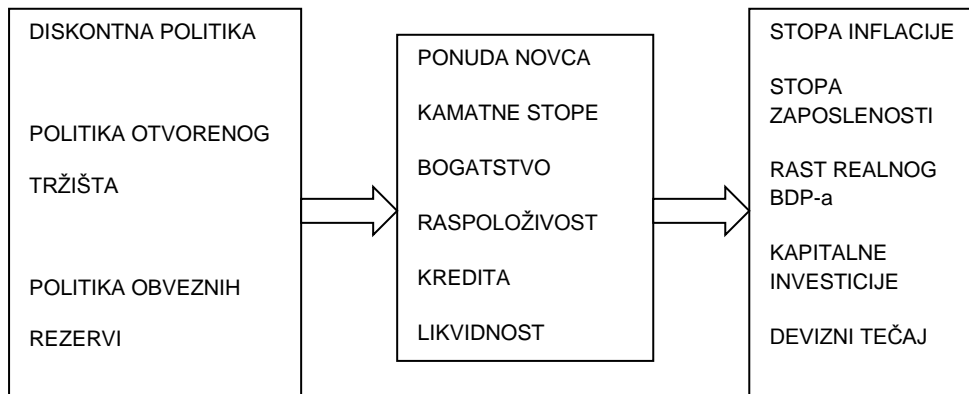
DISKONTNA POLITIKA

POLITIKA OTVORENOG TRŽIŠTA

POLITIKA OBVEZNIH REZERVI

PONUDA NOVCA

KAMATNE STOPE

BOGATSTVO

RASPOLOŽIVOST KREDITA

LIKVIDNOST

STOPA INFLACIJE

STOPA ZAPOSLENOSTI

RAST REALNOG BDP-a

KAPITALNE INVESTICIJE

DEVIZNI TEČAJ